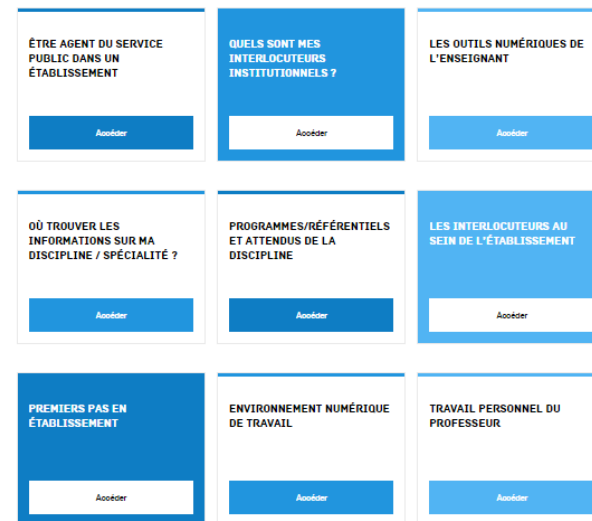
ÊTRE AGENT DU SERVICE PUBLIC DANS UN ÉTABLISSEMENT

Accéder

QUELS SONT MES INTERLOCUTEURS INSTITUTIONNELS ?

Accéder

LES OUTILS NUMÉRIQUES DE L'ENSEIGNANT

Accéder

OÙ TROUVER LES INFORMATIONS SUR MA DISCIPLINE / SPÉCIALITÉ ?

Accéder

PROGRAMMES/RÉFÉRENTIELS ET ATTENDUS DE LA DISCIPLINE

Accéder

LES INTERLOCUTEURS AU SEIN DE L'ÉTABLISSEMENT

Accéder

PREMIERS PAS EN ÉTABLISSEMENT

Accéder

ENVIRONNEMENT NUMÉRIQUE DE TRAVAIL

Accéder

TRAVAIL PERSONNEL DU PROFESSEUR

Accéder